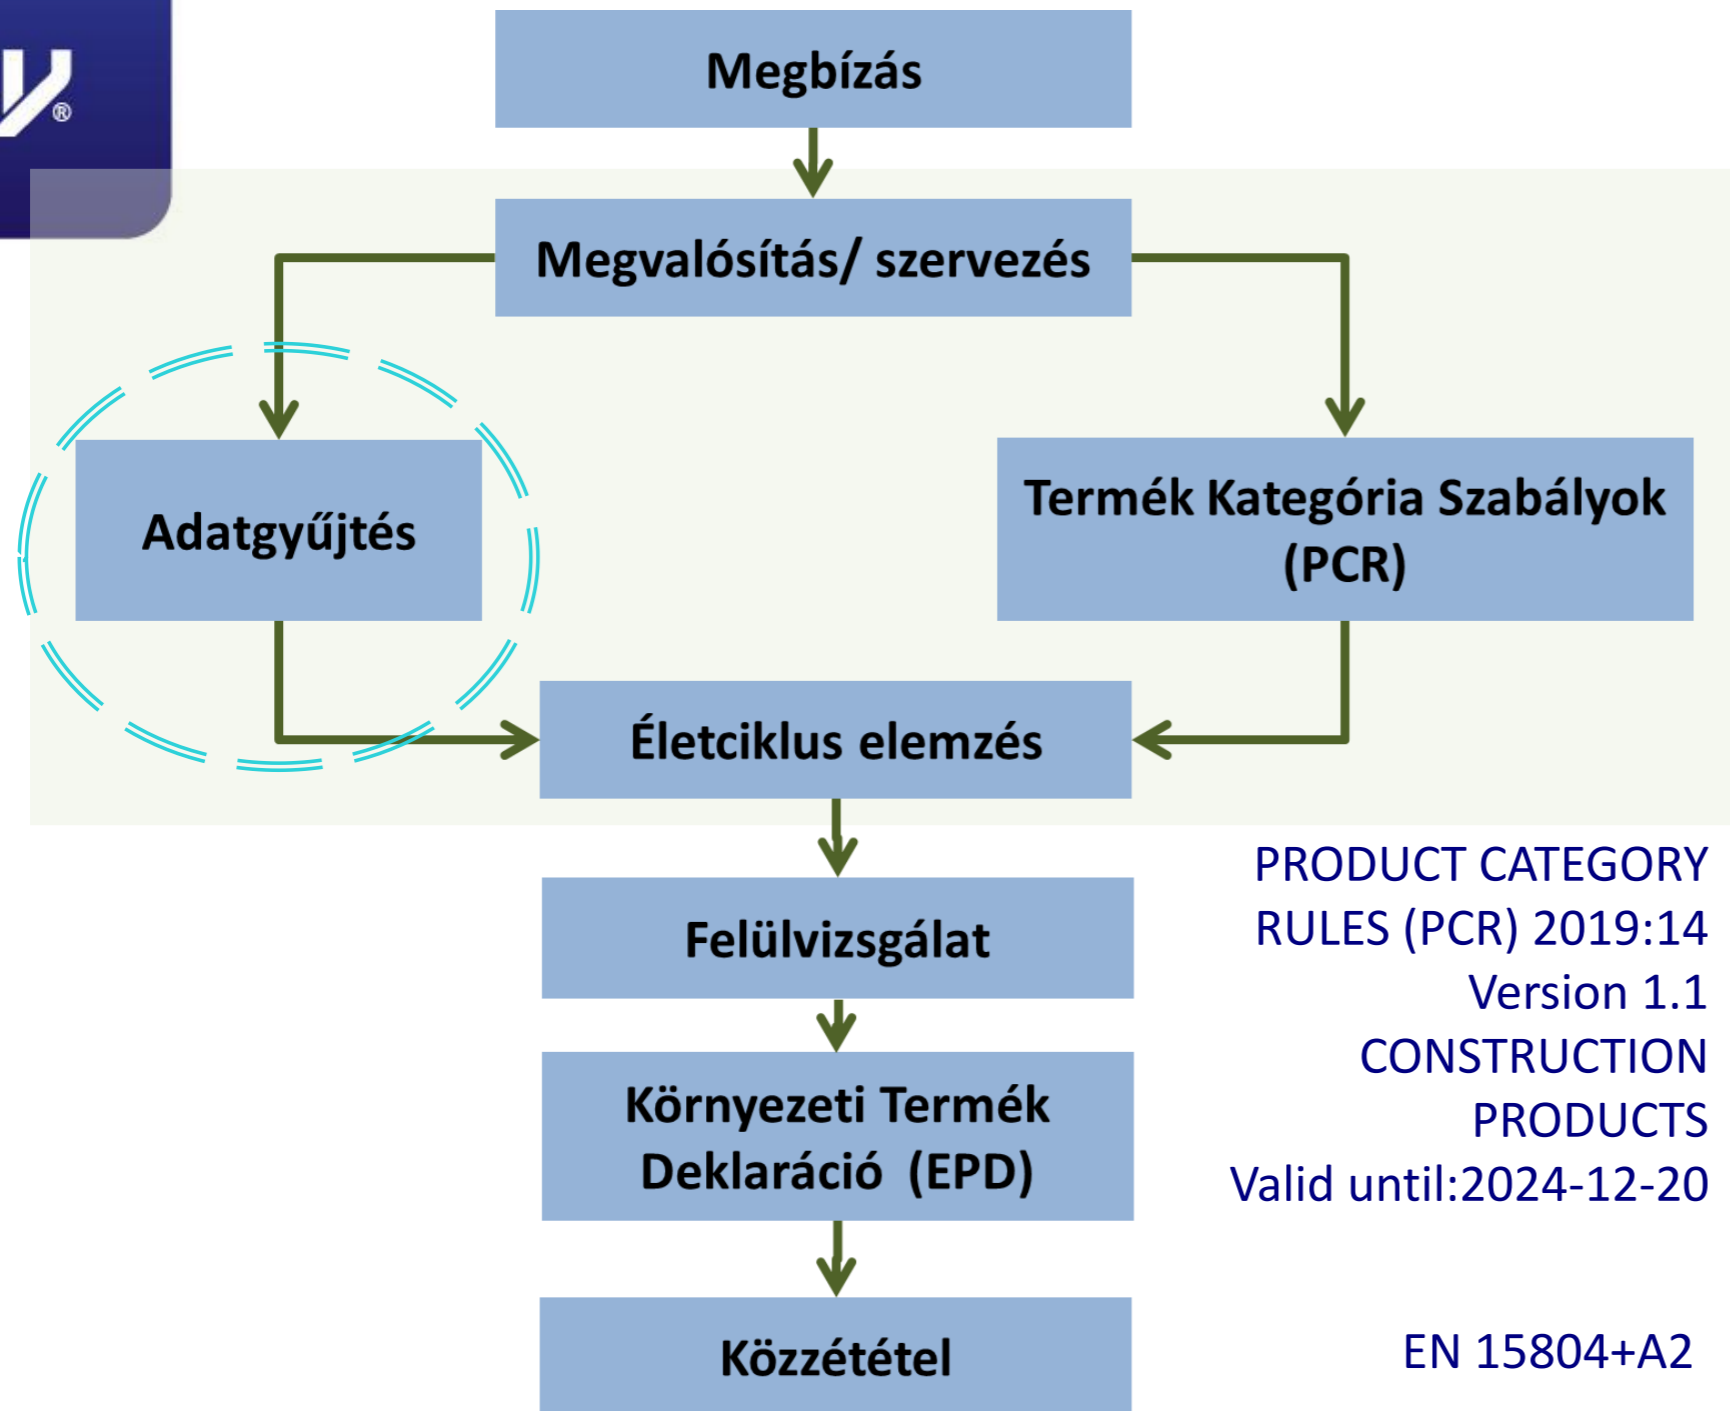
Megbízás

Megvalósítás/ szervezés

Adatgyűjtés

Termék Kategória Szabályok (PCR)

Életciklus elemzés

Felülvizsgálat

Környezeti Termék Deklaráció (EPD)

Közzététel

PRODUCT CATEGORY RULES (PCR) 2019:14
Version 1.1
CONSTRUCTION PRODUCTS
Valid until:2024-12-20

EN 15804+A2